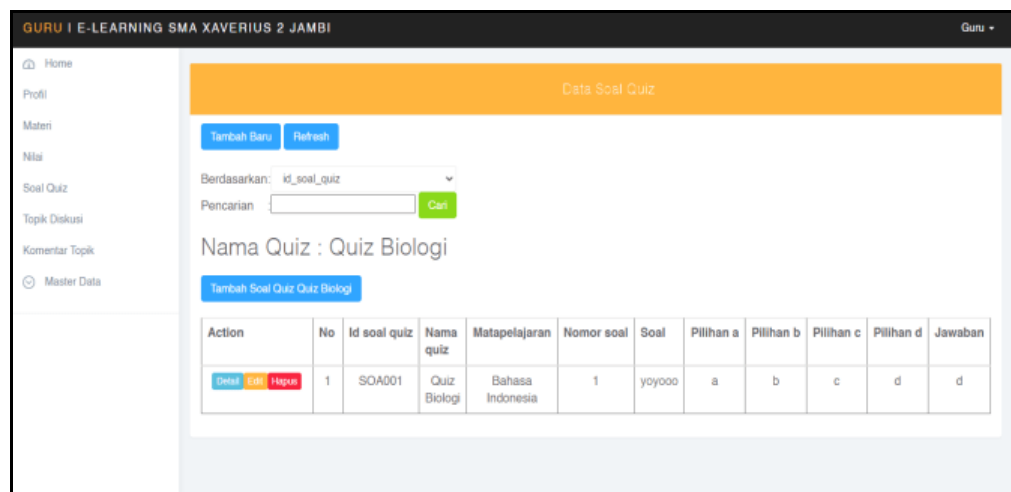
GURU I E-LEARNING SMA XAVERIUS 2 JAMBI

Guru ▾

Home
Profil
Materi
Nilai
Soal Quiz
Topik Diskusi
Komentar Topik
Master Data

Data Soal Quiz

Tambah Baru Refresh

Berdasarkan: id_soal_quiz

Pencarian Cari

Nama Quiz : Quiz Biologi

Tambah Soal Quiz Quiz Biologi

| Action | No | Id soal quiz | Nama quiz | Matapelajaran | Nomor soal | Soal | Pilihan a | Pilihan b | Pilihan c | Pilihan d | Jawaban |
|---|---|---|---|---|---|---|---|---|---|---|---|
| Detail Edit Hapus | 1 | SOA001 | Quiz Biologi | Bahasa Indonesia | 1 | yoyooo | a | b | c | d | d |